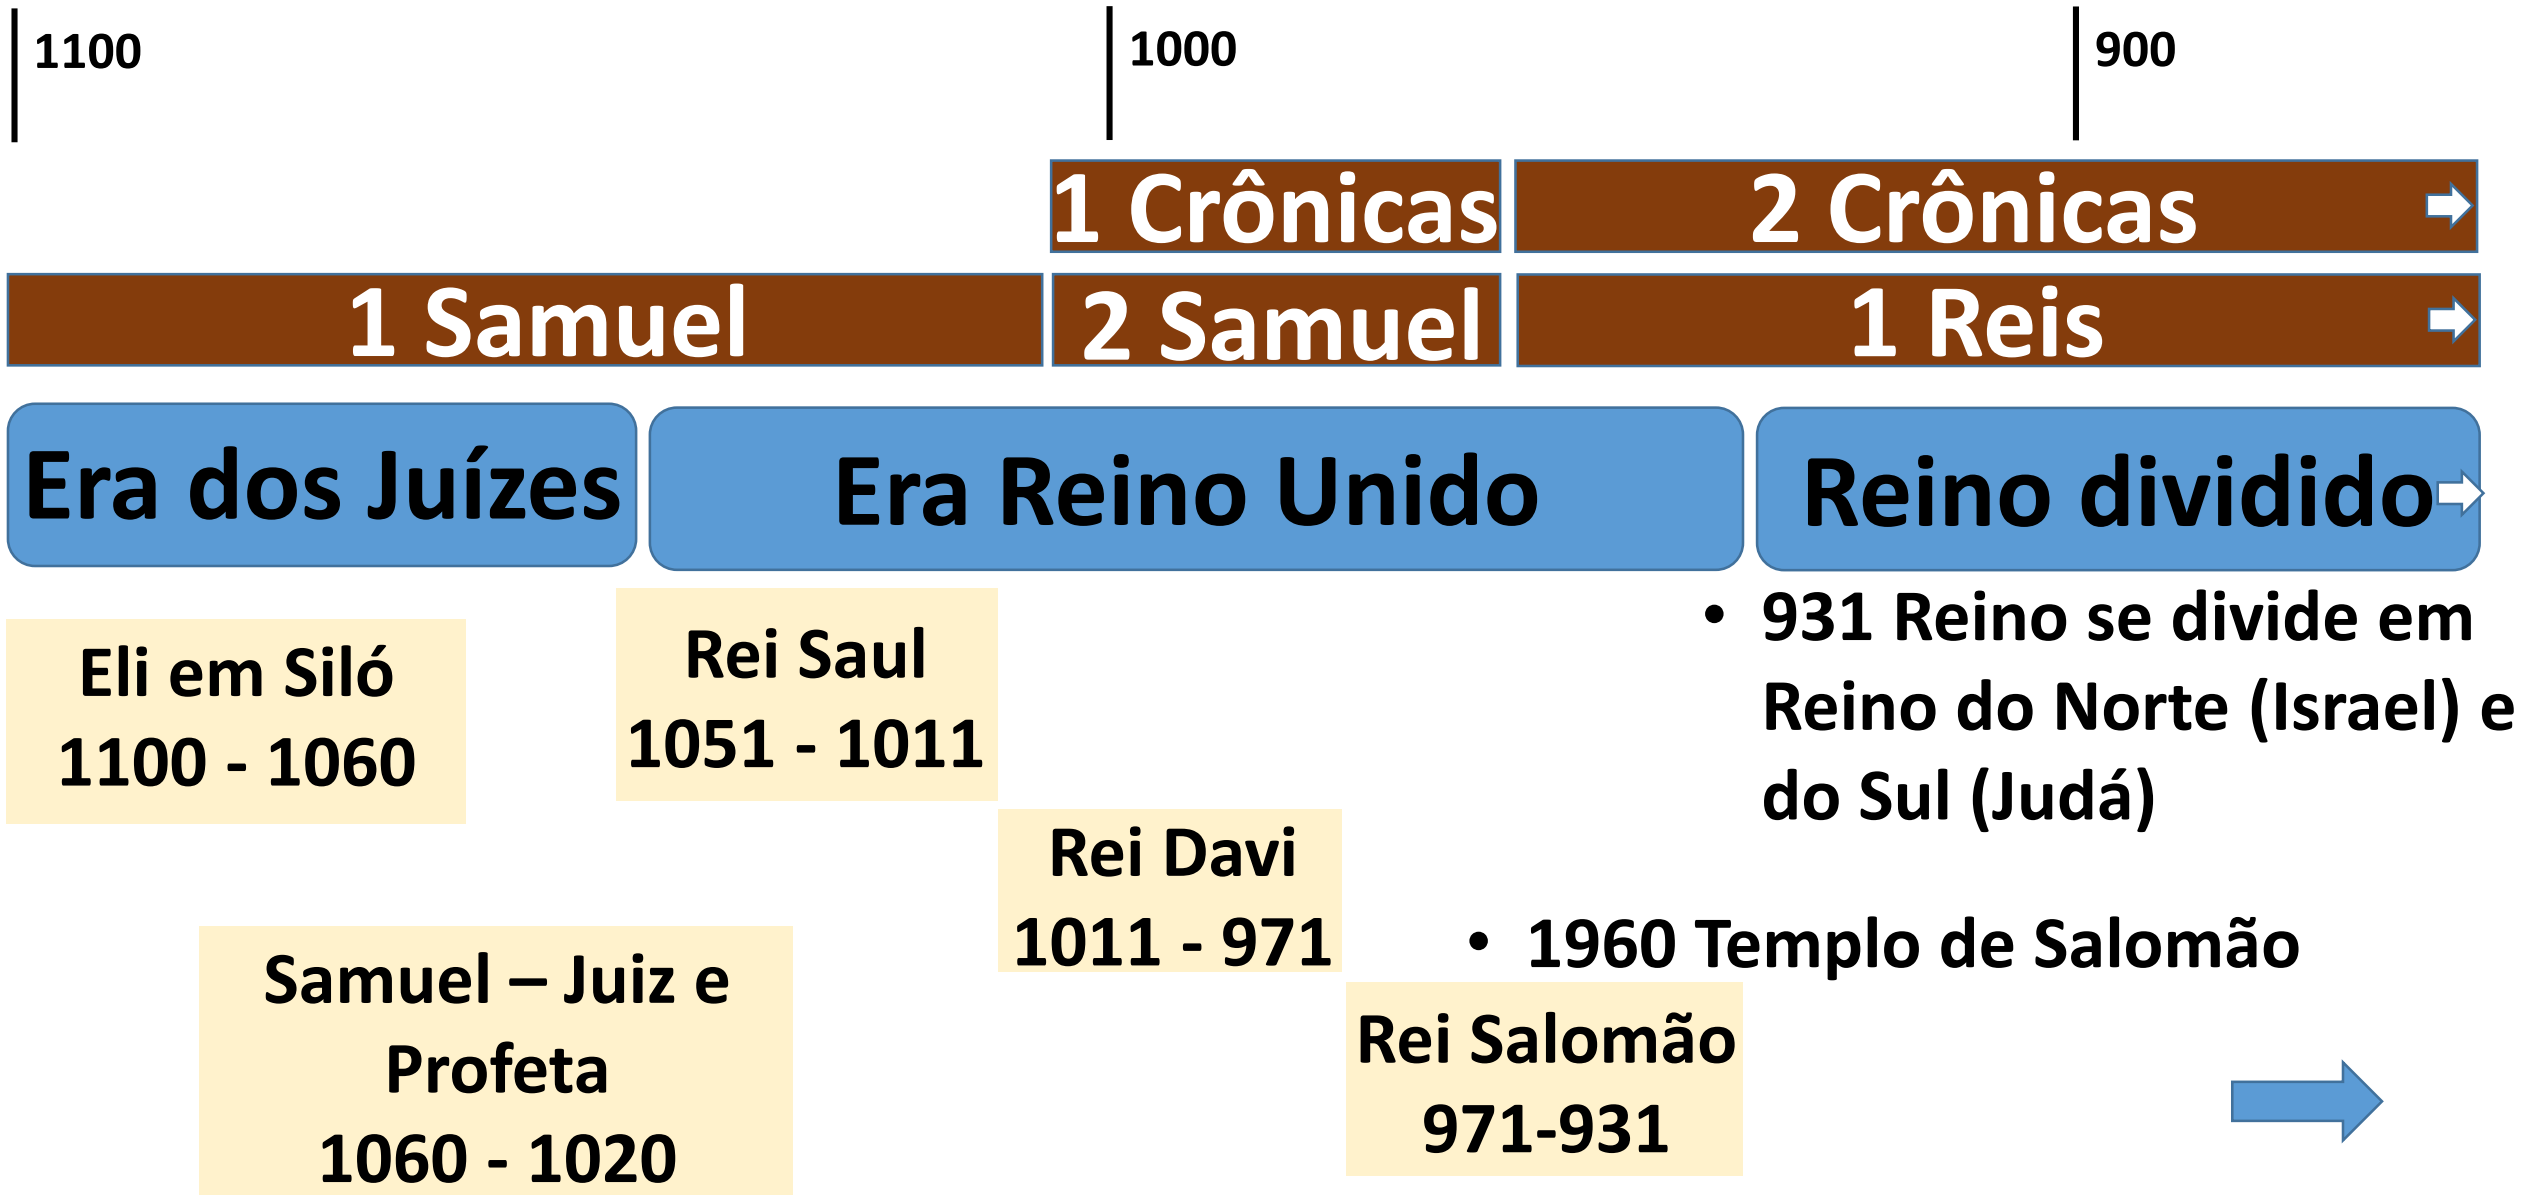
1100

1000

900

1 Crônicas

2 Crônicas

1 Samuel

2 Samuel

1 Reis

Era dos Juízes

Era Reino Unido

Reino dividido

Eli em Siló
1100 - 1060

Rei Saul
1051 - 1011

• 931 Reino se divide em Reino do Norte (Israel) e do Sul (Judá)

Rei Davi
1011 - 971

• 1960 Templo de Salomão

Samuel – Juiz e Profeta
1060 - 1020

Rei Salomão
971-931